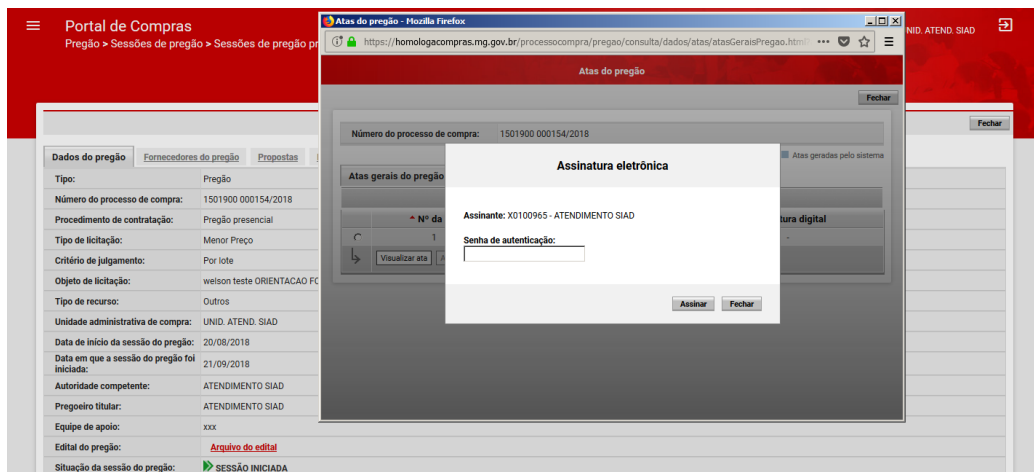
Portal de Compras
Pregão > Sessões de pregão > Sessões de pregão pr

NID. ATEND. SIAD

Fechar

Dados do pregão | Fornecedores do pregão | Propostas

| Tipo: | Pregão |
|---|---|
| Número do processo de compra: | 1501900 000154/2018 |
| Procedimento de contratação: | Pregão presencial |
| Tipo de licitação: | Menor Preço |
| Critério de julgamento: | Por lote |
| Objeto de licitação: | welson teste ORIENTACAO FO |
| Tipo de recurso: | Outros |
| Unidade administrativa de compra: | UNID. ATEND. SIAD |
| Data de início da sessão do pregão: | 20/08/2018 |
| Data em que a sessão do pregão foi iniciada: | 21/09/2018 |
| Autoridade competente: | ATENDIMENTO SIAD |
| Pregoeiro titular: | ATENDIMENTO SIAD |
| Equipe de apoio: | xxx |
| Edital do pregão: | Arquivo do edital |
| Situação da sessão do pregão: | SESSÃO INICIADA |

Atas do pregão - Mozilla Firefox
https://homologacompras.mg.gov.br/processocompra/pregao/consulta/dados/atas/atasGeraisPregao.html

Atas do pregão

Fechar

Número do processo de compra: 1501900 000154/2018

Atas geradas pelo sistema

Atas gerais do pregão

Nº da | tura digital
1 | -

Visualizar ata

Assinatura eletrônica

Assinante: X0100965 - ATENDIMENTO SIAD

Senha de autenticação:

Assinar | Fechar